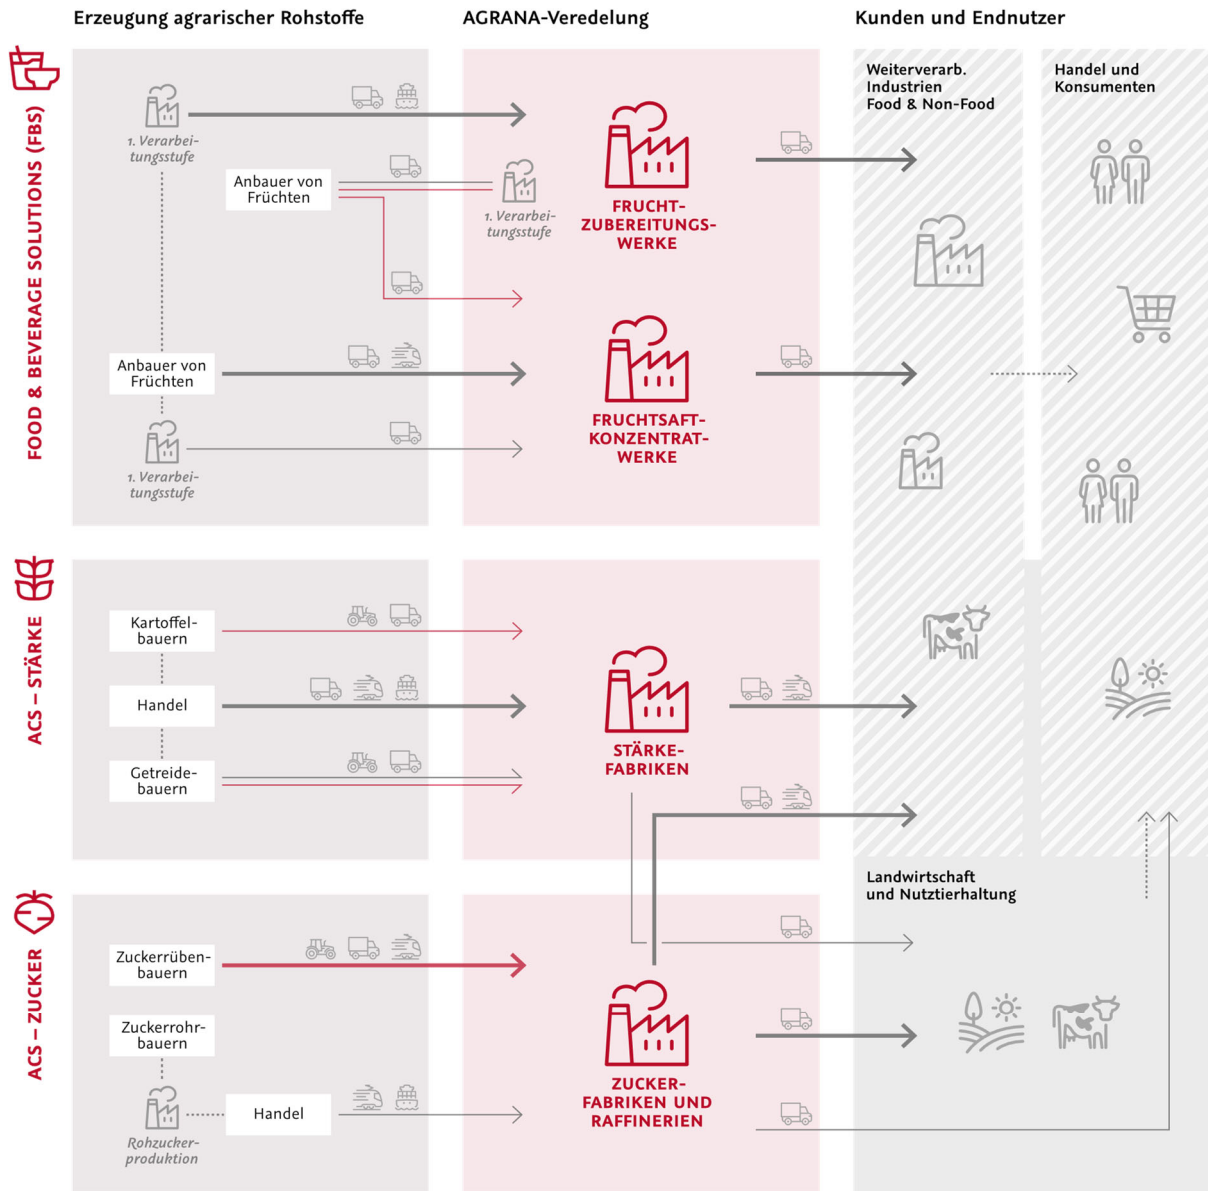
Erzeugung agrarischer Rohstoffe

AGRANA-Veredelung

Kunden und Endnutzer

FOOD & BEVERAGE SOLUTIONS (FBS)

1. Verarbeitungsstufe

Anbauer von Früchten

1. Verarbeitungsstufe

FRUCHTZUBEREITUNGSWERKE

Weiterverarb. Industrien Food & Non-Food

Handel und Konsumenten

Anbauer von Früchten

FRUCHTSAFTKONZENTRATWERKE

1. Verarbeitungsstufe

ACS – STÄRKE

Kartoffelbauern

Handel

STÄRKEFABRIKEN

Getreidebauern

Landwirtschaft und Nutztierhaltung

ACS – ZUCKER

Zuckerrübenbauern

Zuckerrohrbauern

Rohzuckerproduktion

Handel

ZUCKERFABRIKEN UND RAFFINERIEN